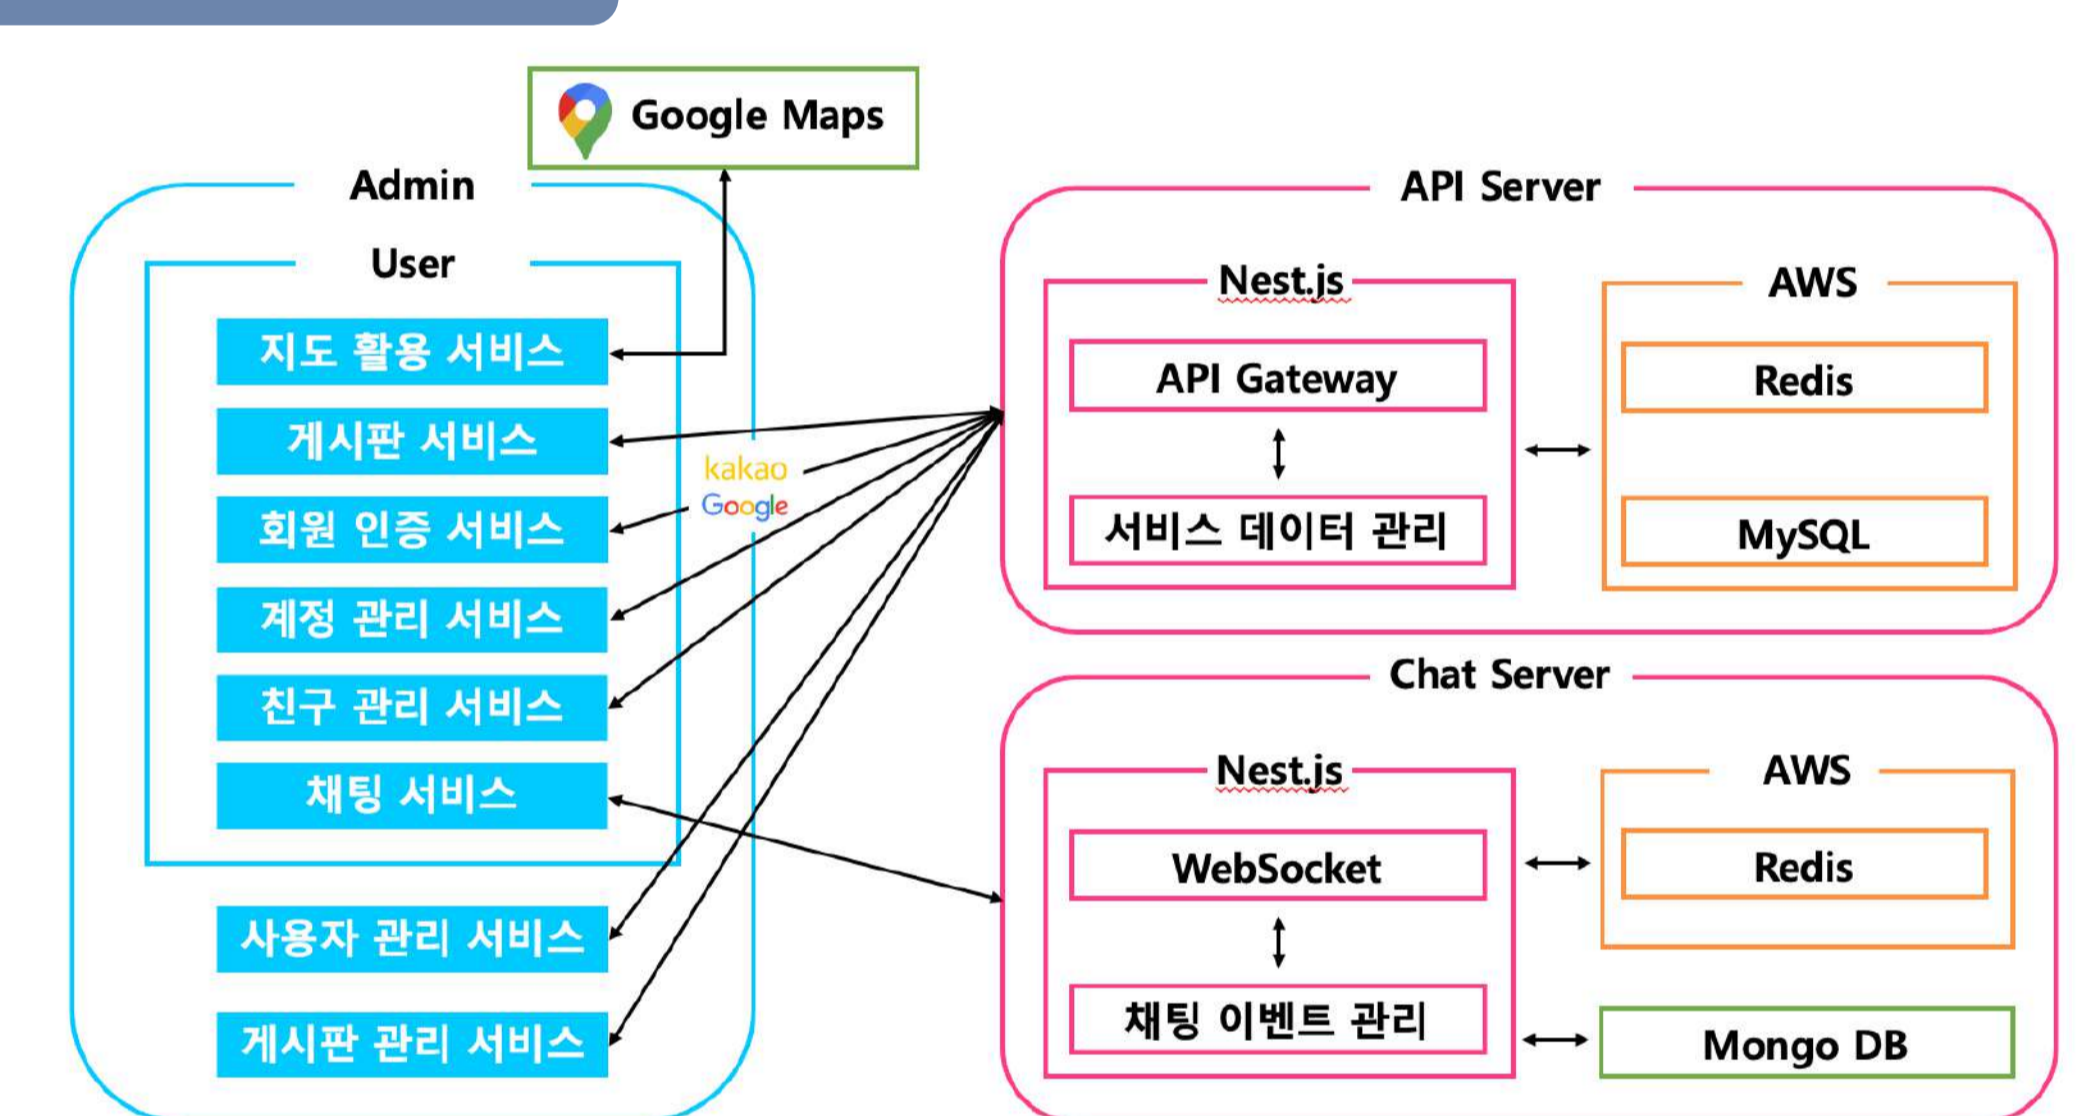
Google Maps

Admin

User

지도 활용 서비스

게시판 서비스

회원 인증 서비스

계정 관리 서비스

친구 관리 서비스

채팅 서비스

사용자 관리 서비스

게시판 관리 서비스

kakao
Google

API Server

Nest.js

API Gateway

서비스 데이터 관리

AWS

Redis

MySQL

Chat Server

Nest.js

WebSocket

채팅 이벤트 관리

AWS

Redis

Mongo DB